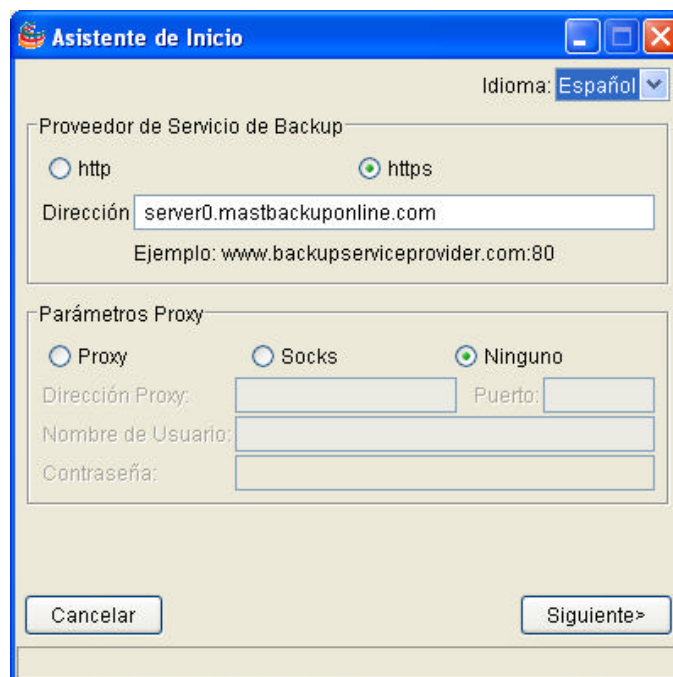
Asistente de Inicio

Idioma: Español

Proveedor de Servicio de Backup

http

https

Dirección server0.mastbackuponline.com

Ejemplo: www.backupserviceprovider.com:80

Parámetros Proxy

Proxy

Socks

Ninguno

Dirección Proxy:

Puerto:

Nombre de Usuario:

Contraseña:

Cancelar

Siguiente>